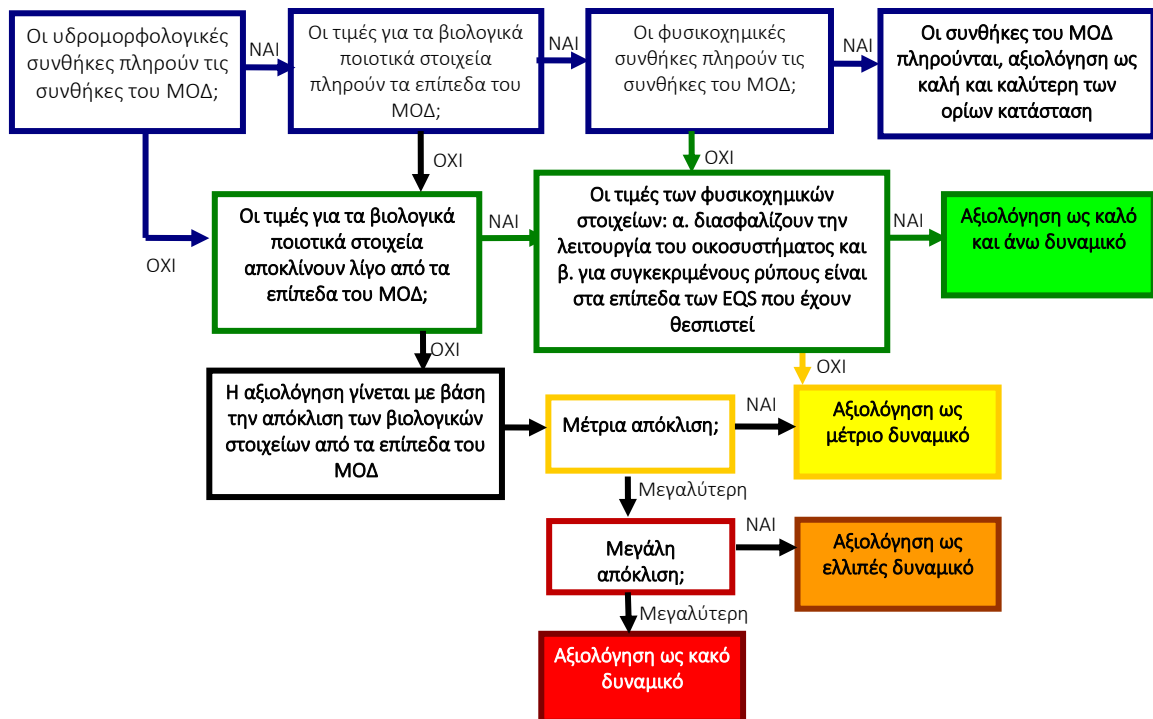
Οι υδρομορφολογικές συνθήκες πληρούν τις συνθήκες του ΜΟΔ;

ΝΑΙ

Οι τιμές για τα βιολογικά ποιοτικά στοιχεία πληρούν τα επίπεδα του ΜΟΔ;

ΝΑΙ

Οι φυσικοχημικές συνθήκες πληρούν τις συνθήκες του ΜΟΔ;

ΝΑΙ

Οι συνθήκες του ΜΟΔ πληρούνται, αξιολόγηση ως καλή και καλύτερη των ορίων κατάσταση

ΟΧΙ

ΟΧΙ

ΟΧΙ

Οι τιμές για τα βιολογικά ποιοτικά στοιχεία αποκλίνουν λίγο από τα επίπεδα του ΜΟΔ;

ΝΑΙ

Οι τιμές των φυσικοχημικών στοιχείων: α. διασφαλίζουν την λειτουργία του οικοσυστήματος και β. για συγκεκριμένους ρύπους είναι στα επίπεδα των EQS που έχουν θεσπιστεί

ΝΑΙ

Αξιολόγηση ως καλό και άνω δυναμικό

ΟΧΙ

ΟΧΙ

Η αξιολόγηση γίνεται με βάση την απόκλιση των βιολογικών στοιχείων από τα επίπεδα του ΜΟΔ

Μέτρια απόκλιση;

ΝΑΙ

Αξιολόγηση ως μέτριο δυναμικό

Μεγαλύτερη

Μεγάλη απόκλιση;

ΝΑΙ

Αξιολόγηση ως ελλιπές δυναμικό

Μεγαλύτερη

Αξιολόγηση ως κακό δυναμικό